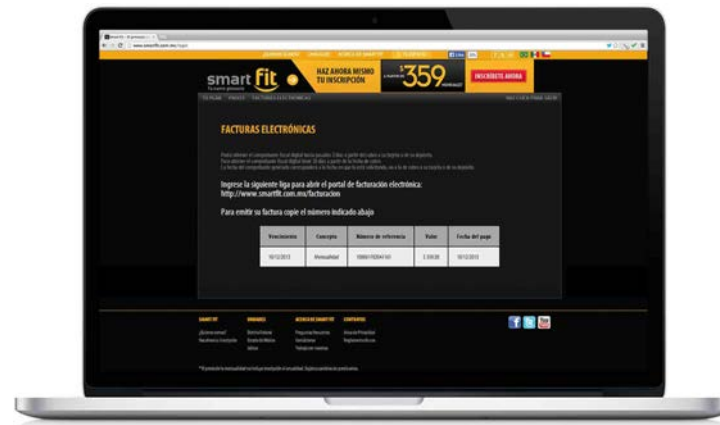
www.smartfit.com.mx

smart fit

HAZ AHORA MISMO TU INSCRIPCIÓN

$359

INSCRÍBETE AHORA

FACTURAS ELECTRÓNICAS

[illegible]

Ingrese la siguiente liga para abrir el portal de facturación electrónica: http://www.smartfit.com.mx/facturacion

Para emitir su factura copie el número indicado abajo

| Vencimiento | Concepto | Número de referencia | Valor | Fecha del pago |
|---|---|---|---|---|
| 10/12/2013 | Mensualidad | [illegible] | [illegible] | 10/12/2013 |

SMART FIT | UNIDADES | ACERCA DE SMART FIT | CONTACTO

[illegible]